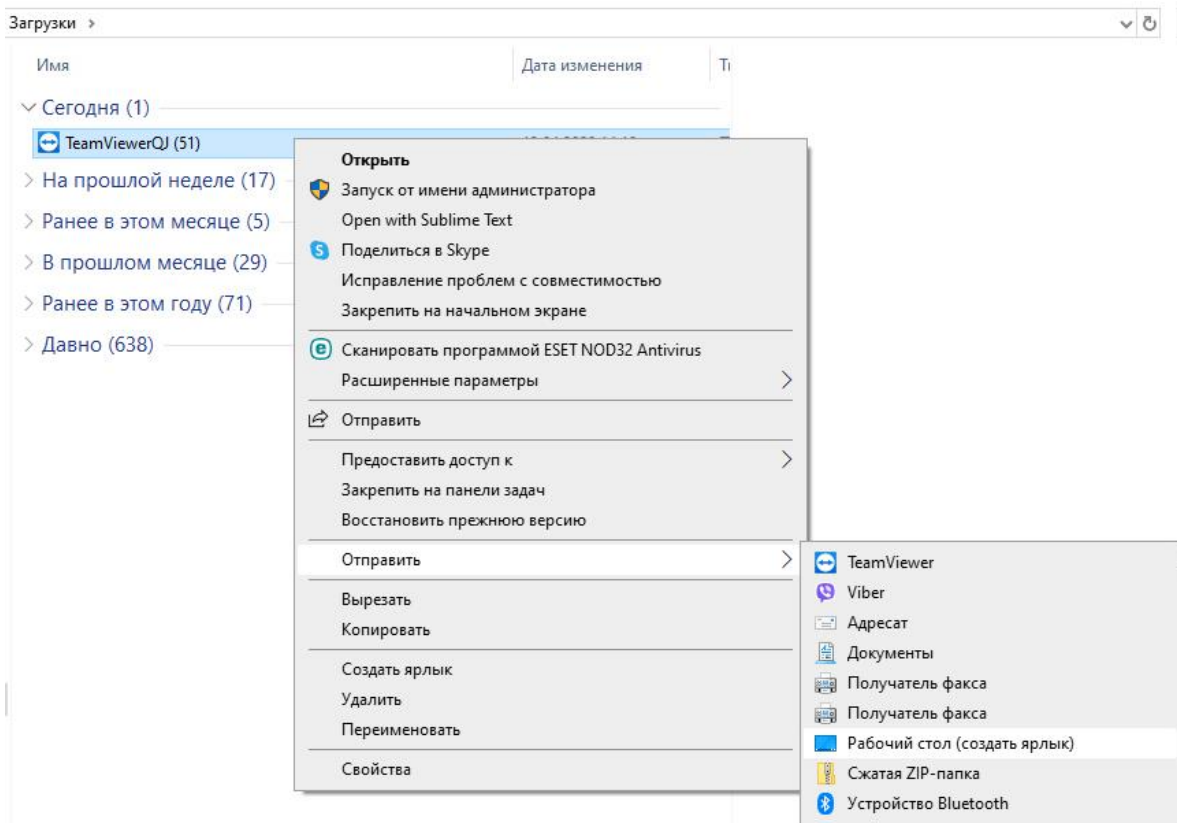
Загрузки >

Имя | Дата изменения | Т

Сегодня (1)
TeamViewerQJ (51)
На прошлой неделе (17)
Ранее в этом месяце (5)
В прошлом месяце (29)
Ранее в этом году (71)
Давно (638)

Открыть
Запуск от имени администратора
Open with Sublime Text
Поделиться в Skype
Исправление проблем с совместимостью
Закрепить на начальном экране
Сканировать программой ESET NOD32 Antivirus
Расширенные параметры
Отправить
Предоставить доступ к
Закрепить на панели задач
Восстановить прежнюю версию
Отправить
Вырезать
Копировать
Создать ярлык
Удалить
Переименовать
Свойства

TeamViewer
Viber
Адресат
Документы
Получатель факса
Получатель факса
Рабочий стол (создать ярлык)
Сжатая ZIP-папка
Устройство Bluetooth